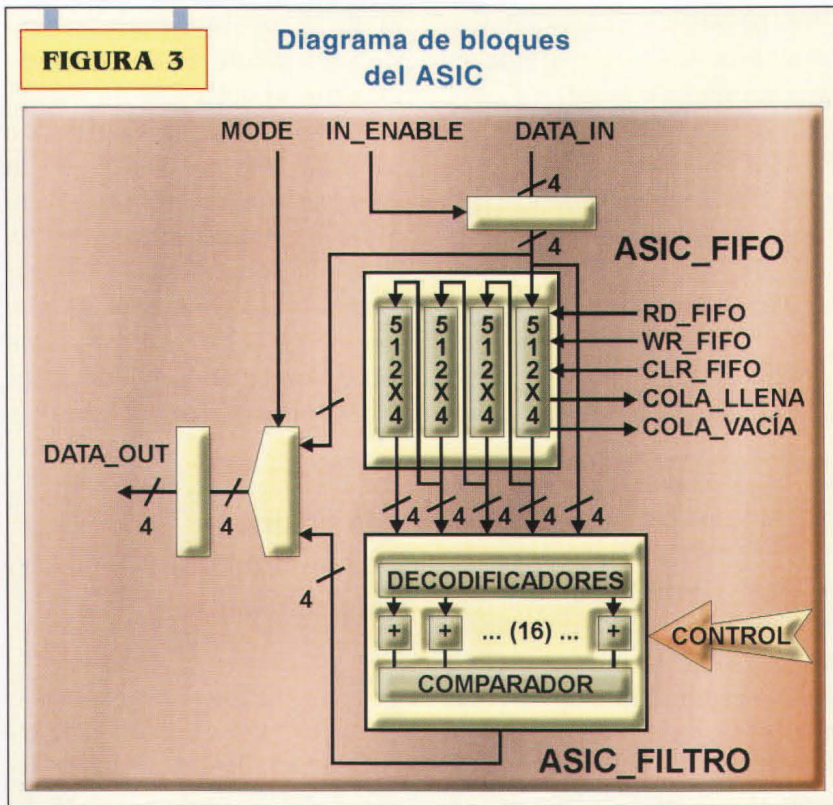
FIGURA 3

Diagrama de bloques del ASIC

MODE IN_ENABLE DATA_IN

4

4

ASIC_FIFO

5
1
2
X
4

5
1
2
X
4

5
1
2
X
4

5
1
2
X
4

RD_FIFO
WR_FIFO
CLR_FIFO
COLA_LLENA
COLA_VACÍA

DATA_OUT

4 4

4 4 4 4 4

4

DECODIFICADORES

+ + ... (16) ... +

CONTROL

COMPARADOR

ASIC_FILTRO